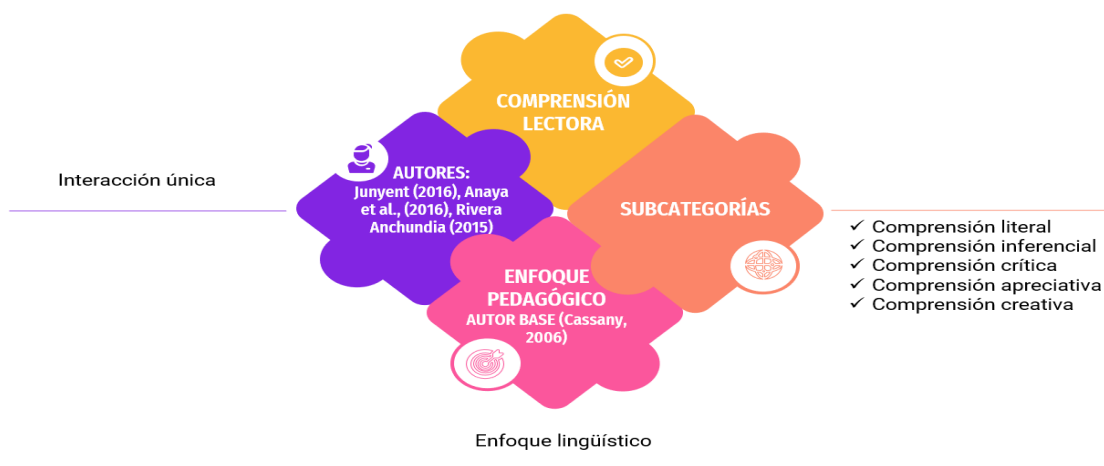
COMPRENSIÓN LECTORA

Interacción única

AUTORES:
Junyent (2016), Anaya et al., (2016), Rivera Anchundia (2015)

SUBCATEGORÍAS

✓ Comprensión literal
✓ Comprensión inferencial
✓ Comprensión crítica
✓ Comprensión apreciativa
✓ Comprensión creativa

ENFOQUE PEDAGÓGICO
AUTOR BASE (Cassany, 2006)

Enfoque lingüístico